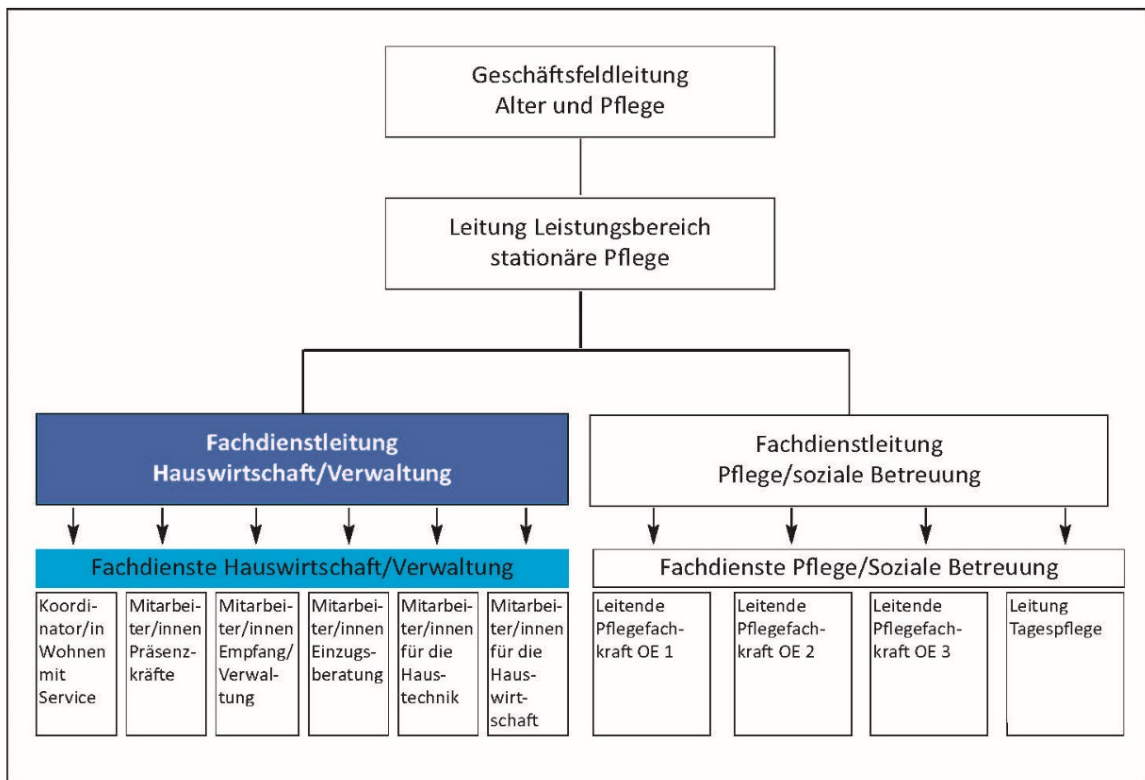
Geschäftsfeldleitung Alter und Pflege

Leitung Leistungsbereich stationäre Pflege

Fachdienstleitung Hauswirtschaft/Verwaltung

Fachdienstleitung Pflege/soziale Betreuung

Fachdienste Hauswirtschaft/Verwaltung

Koordinator/in Wohnen mit Service

Mitarbeiter/innen Präsenzkräfte

Mitarbeiter/innen Empfang/Verwaltung

Mitarbeiter/innen Einzugsberatung

Mitarbeiter/innen für die Haustechnik

Mitarbeiter/innen für die Hauswirtschaft

Fachdienste Pflege/Soziale Betreuung

Leitende Pflegefachkraft OE 1

Leitende Pflegefachkraft OE 2

Leitende Pflegefachkraft OE 3

Leitung Tagespflege